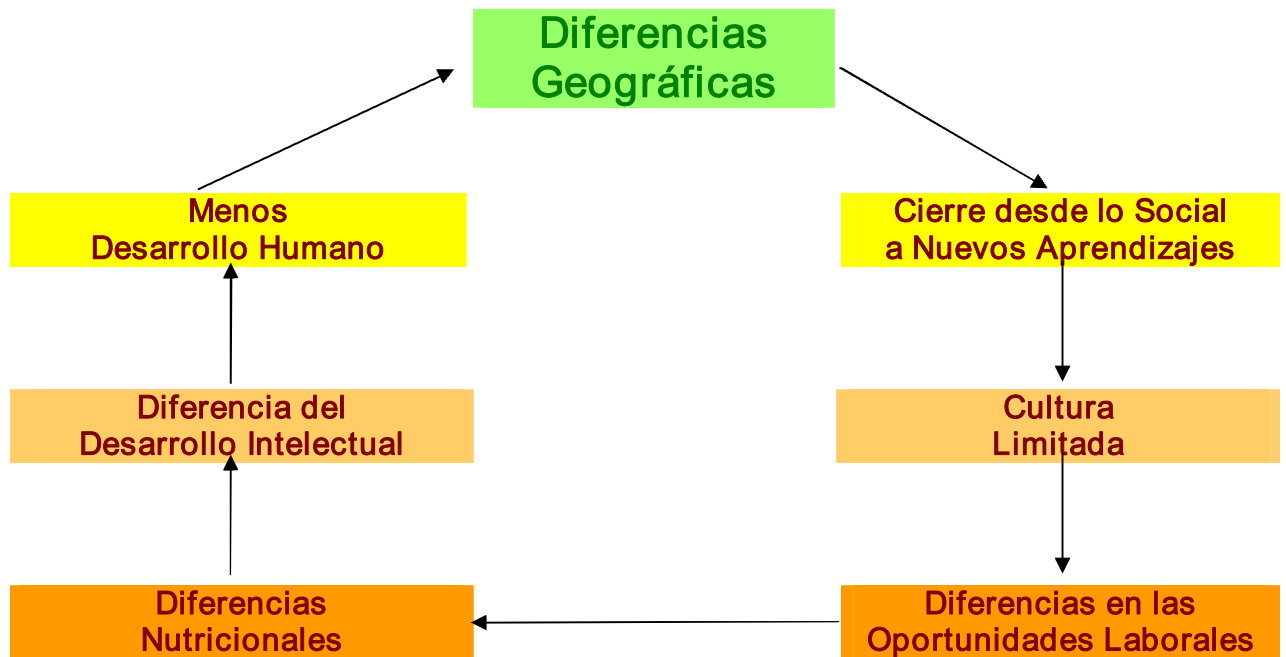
Diferencias Geográficas

Cierre desde lo Social a Nuevos Aprendizajes

Cultura Limitada

Diferencias en las Oportunidades Laborales

Diferencias Nutricionales

Diferencia del Desarrollo Intelectual

Menos Desarrollo Humano